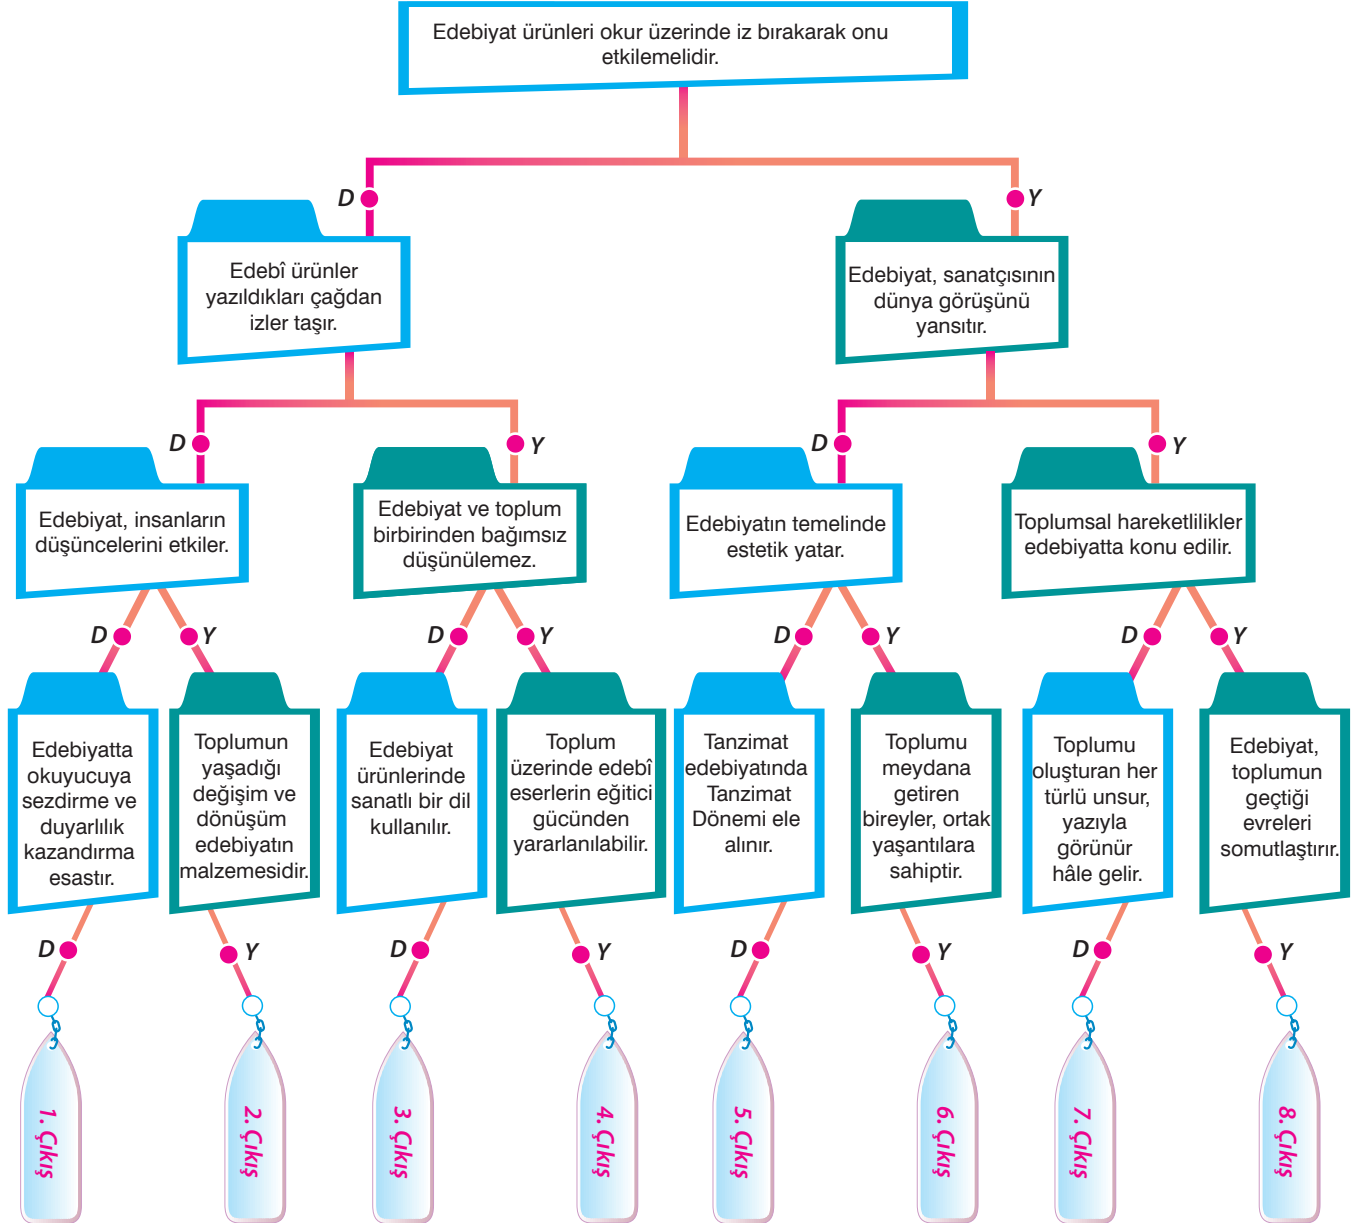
Edebiyat ürünleri okur üzerinde iz bırakarak onu etkilemelidir.

D

Y

Edebî ürünler yazıldıkları çağdan izler taşır.

Edebiyat, sanatçısının dünya görüşünü yansıtır.

D

Y

D

Y

Edebiyat, insanların düşüncelerini etkiler.

Edebiyat ve toplum birbirinden bağımsız düşünülemez.

Edebiyatın temelinde estetik yatar.

Toplumsal hareketlilikler edebiyatta konu edilir.

D

Y

D

Y

D

Y

D

Y

Edebiyatta okuyucuya sezdirme ve duyarlılık kazandırma esastır.

Toplumun yaşadığı değişim ve dönüşüm edebiyatın malzemesidir.

Edebiyat ürünlerinde sanatlı bir dil kullanılır.

Toplum üzerinde edebî eserlerin eğitici gücünden yararlanılabilir.

Tanzimat edebiyatında Tanzimat Dönemi ele alınır.

Toplumu meydana getiren bireyler, ortak yaşantılara sahiptir.

Toplumu oluşturan her türlü unsur, yazıyla görünür hâle gelir.

Edebiyat, toplumun geçtiği evreleri somutlaştırır.

D

Y

D

Y

D

Y

D

Y

1. Çıkış

2. Çıkış

3. Çıkış

4. Çıkış

5. Çıkış

6. Çıkış

7. Çıkış

8. Çıkış